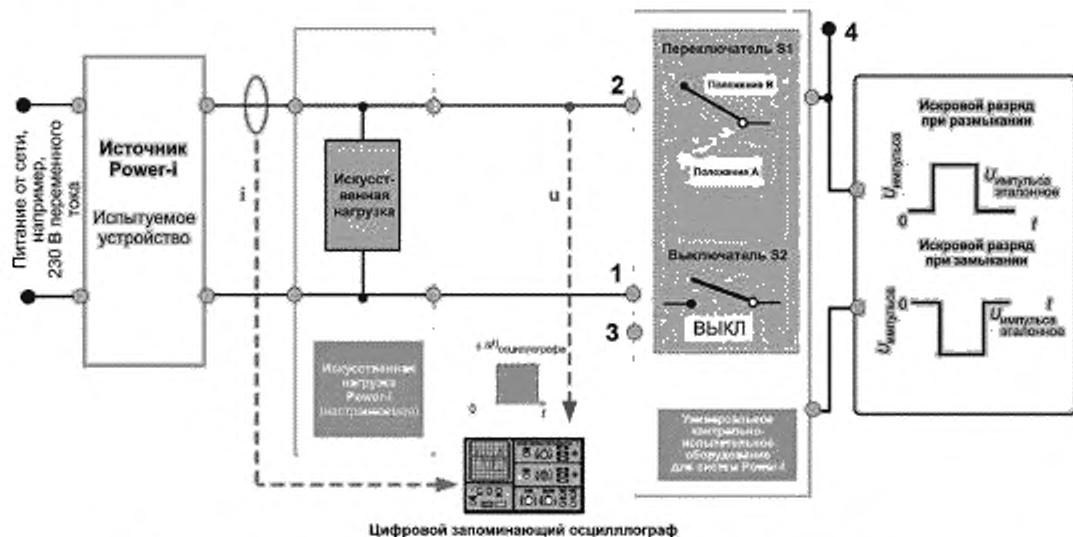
Питание от сети, например, 230 В переменного тока

Источник Power-i

Испытуемое устройство

i

Искусственная нагрузка

u

2

1

3

4

Переключатель S1

Положение Н

Положение А

Выключатель S2

ВЫКЛ

Искровой разряд при размыкании

$U_{импульса}$

$U_{импульса\ эталонное}$

0

$t$

Искровой разряд при замыкании

$U_{импульса}$

0

$t$

$U_{импульса\ эталонное}$

Искусственная нагрузка Power-i (настраиваемая)

$u(t)_{осциллографа}$

0

t

Универсальное контрольно-испытательное оборудование для системы Power-i

Цифровой запоминающий осцилллограф